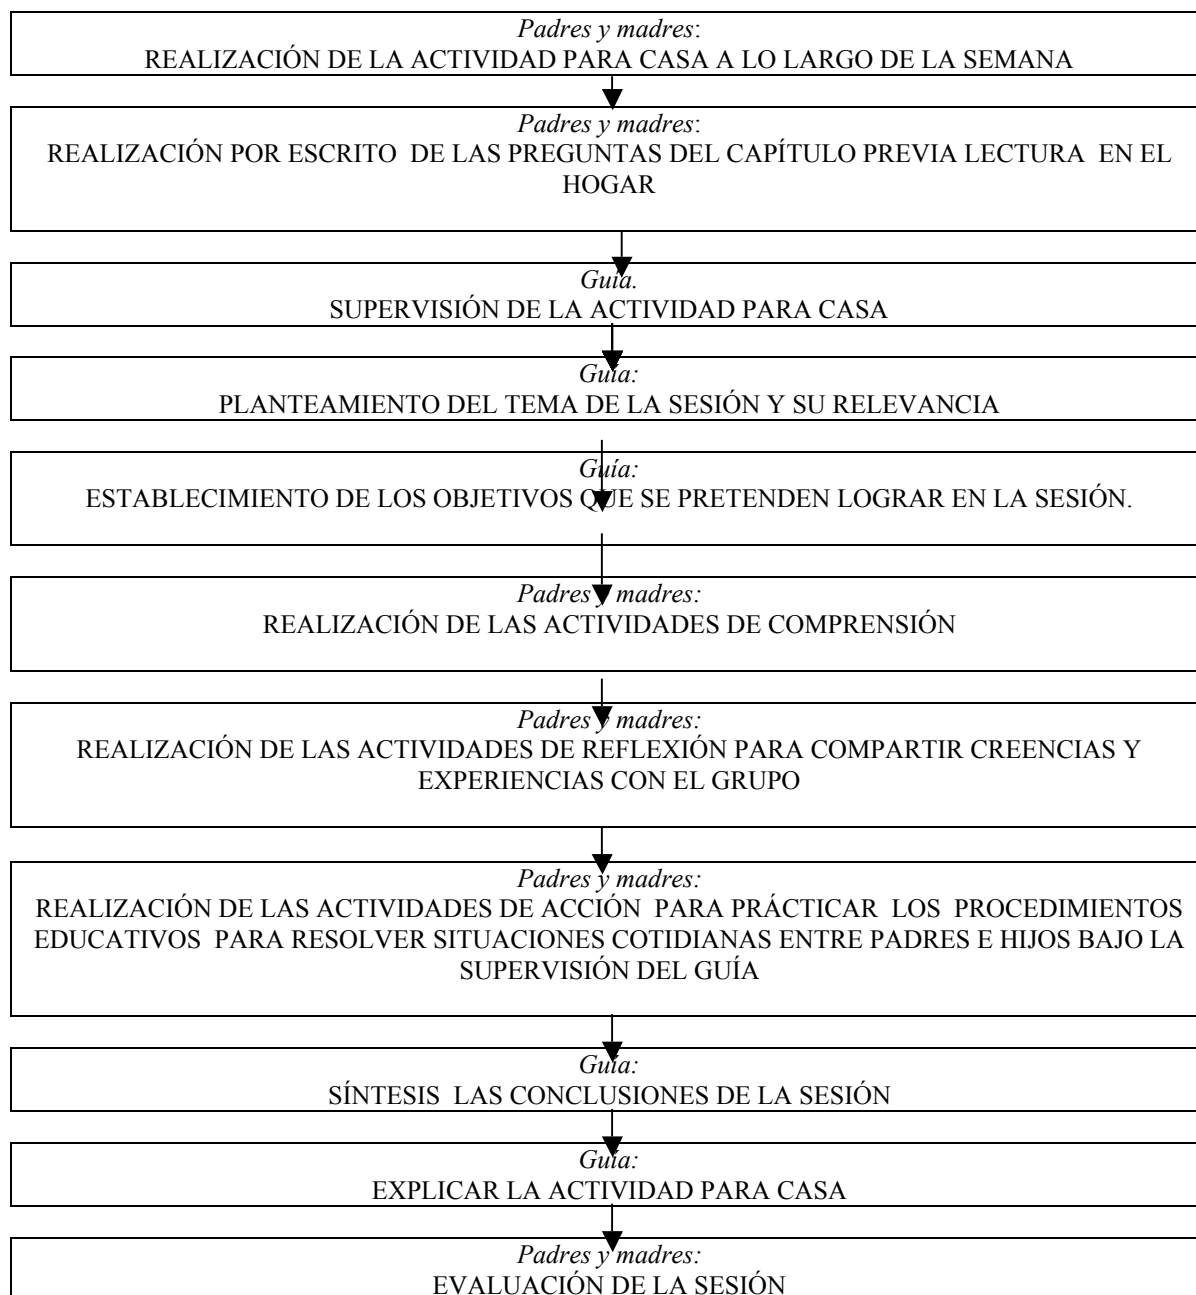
*Padres y madres*:
REALIZACIÓN DE LA ACTIVIDAD PARA CASA A LO LARGO DE LA SEMANA

*Padres y madres*:
REALIZACIÓN POR ESCRITO DE LAS PREGUNTAS DEL CAPÍTULO PREVIA LECTURA EN EL HOGAR

*Guía.*
SUPERVISIÓN DE LA ACTIVIDAD PARA CASA

*Guía:*
PLANTEAMIENTO DEL TEMA DE LA SESIÓN Y SU RELEVANCIA

*Guía:*
ESTABLECIMIENTO DE LOS OBJETIVOS QUE SE PRETENDEN LOGRAR EN LA SESIÓN.

*Padres y madres:*
REALIZACIÓN DE LAS ACTIVIDADES DE COMPRENSIÓN

*Padres y madres:*
REALIZACIÓN DE LAS ACTIVIDADES DE REFLEXIÓN PARA COMPARTIR CREENCIAS Y EXPERIENCIAS CON EL GRUPO

*Padres y madres:*
REALIZACIÓN DE LAS ACTIVIDADES DE ACCIÓN PARA PRÁCTICAR LOS PROCEDIMIENTOS EDUCATIVOS PARA RESOLVER SITUACIONES COTIDIANAS ENTRE PADRES E HIJOS BAJO LA SUPERVISIÓN DEL GUÍA

*Guía:*
SÍNTESIS LAS CONCLUSIONES DE LA SESIÓN

*Guía:*
EXPLICAR LA ACTIVIDAD PARA CASA

*Padres y madres:*
EVALUACIÓN DE LA SESIÓN